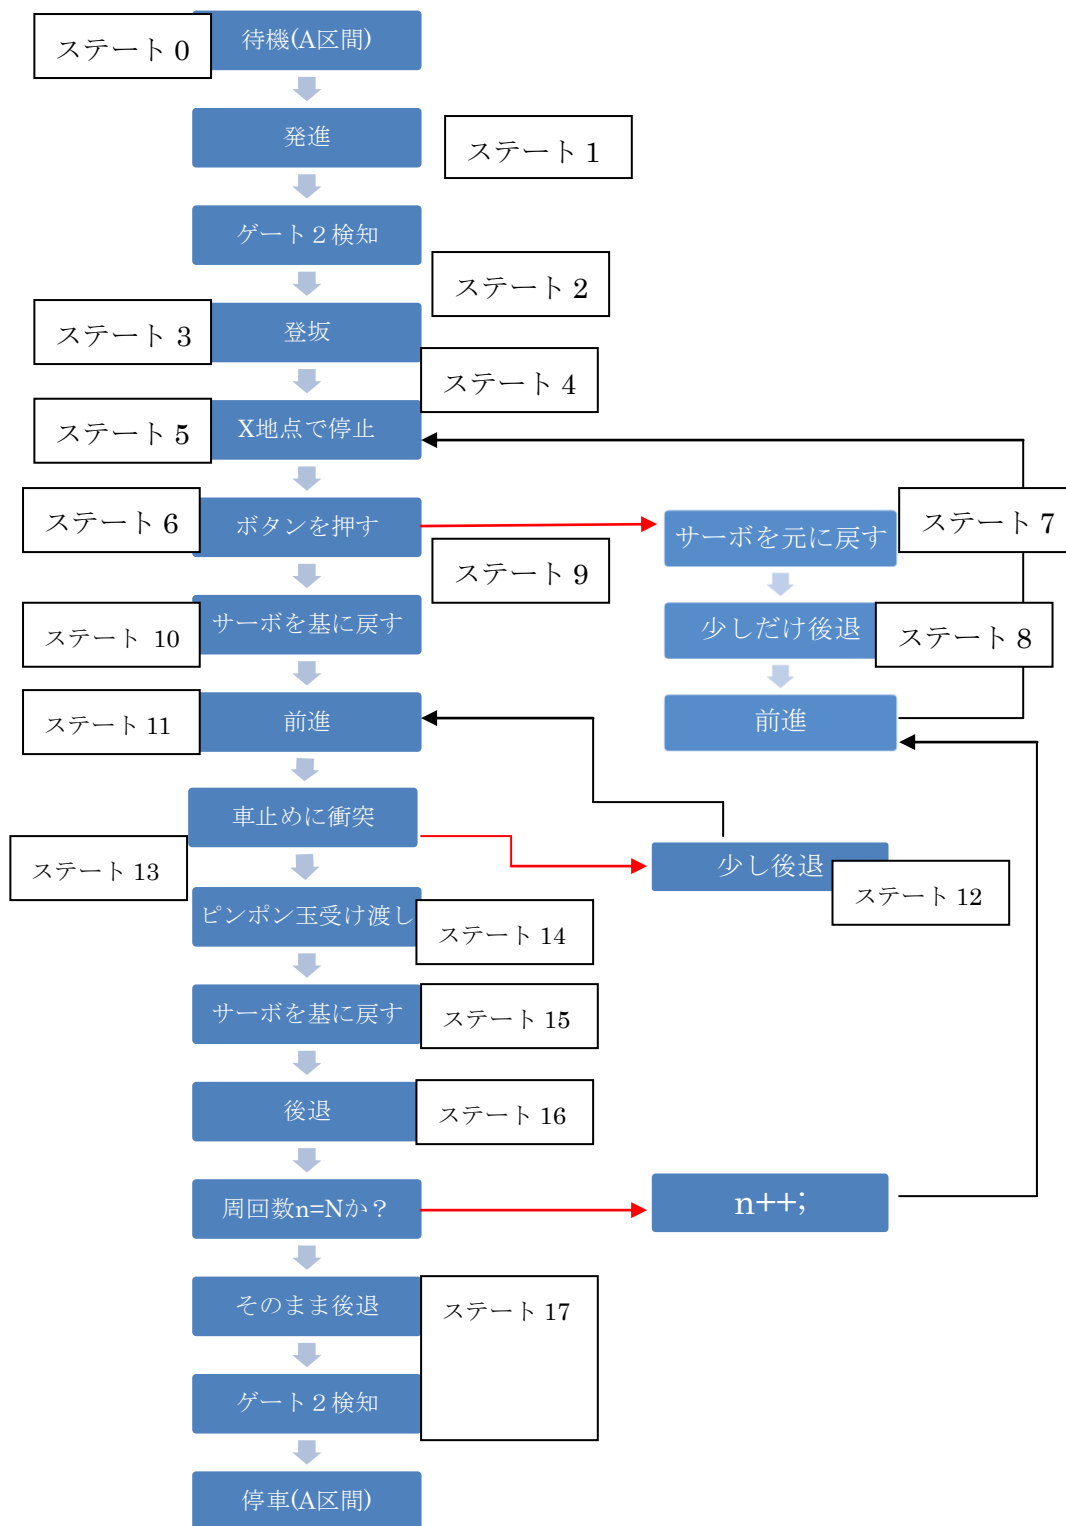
ステート 0
待機(A区間)
発進
ステート 1
ゲート２検知
ステート 2
ステート 3
登坂
ステート 4
ステート 5
X地点で停止
ステート 6
ボタンを押す
サーボを元に戻す
ステート 7
ステート 9
ステート 10
サーボを基に戻す
少しだけ後退
ステート 8
ステート 11
前進
前進
車止めに衝突
ステート 13
少し後退
ステート 12
ピンポン玉受け渡し
ステート 14
サーボを基に戻す
ステート 15
後退
ステート 16
周回数n=Nか？
n++;
そのまま後退
ステート 17
ゲート２検知
停車(A区間)